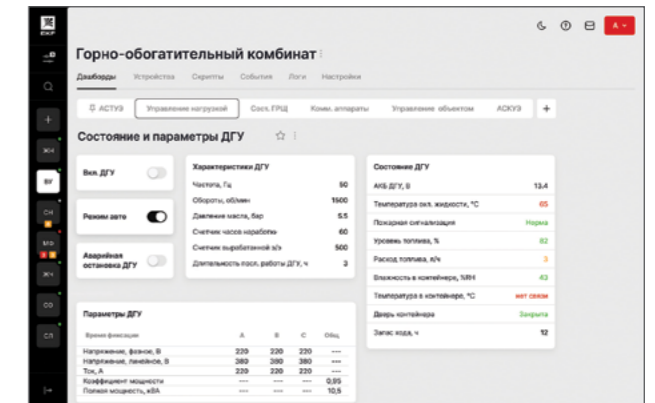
EKF

ЖК

ВУ

СН

МО

ЖК

СО

СЛ

A

Горно-обогатительный комбинат

Дашборды Устройства Скрипты События Логи Настройки

АСТУЭ Управление нагрузкой Сост. ГРЩ Комм. аппараты Управление объектом АСКУЭ +

Состояние и параметры ДГУ

Вкл. ДГУ

Режим авто

Аварийная остановка ДГУ

Характеристики ДГУ

| | |
|---|---|
| Частота, Гц | 50 |
| Обороты, об/мин | 1500 |
| Давление масла, бар | 5.5 |
| Счетчик часов наработки | 60 |
| Счетчик выработанной э/э | 500 |
| Длительность посл. работы ДГУ, ч | 3 |

Состояние ДГУ

| | |
|---|---|
| АКБ ДГУ, В | 13.4 |
| Температура охл. жидкости, °С | 65 |
| Пожарная сигнализация | Норма |
| Уровень топлива, % | 82 |
| Расход топлива, л/ч | 3 |
| Влажность в контейнере, %RH | 43 |
| Температура в контейнере, °С | нет связи |
| Дверь контейнера | Закрыта |
| Запас хода, ч | 12 |

Параметры ДГУ

| Время фиксации | A | B | C | Общ. |
|---|---|---|---|---|
| Напряжение, фазное, В | 220 | 220 | 220 | --- |
| Напряжение, линейное, В | 380 | 380 | 380 | --- |
| Ток, А | 220 | 220 | 220 | --- |
| Коэффициент мощности | --- | --- | --- | 0,95 |
| Полная мощность, кВА | --- | --- | --- | 10,5 |